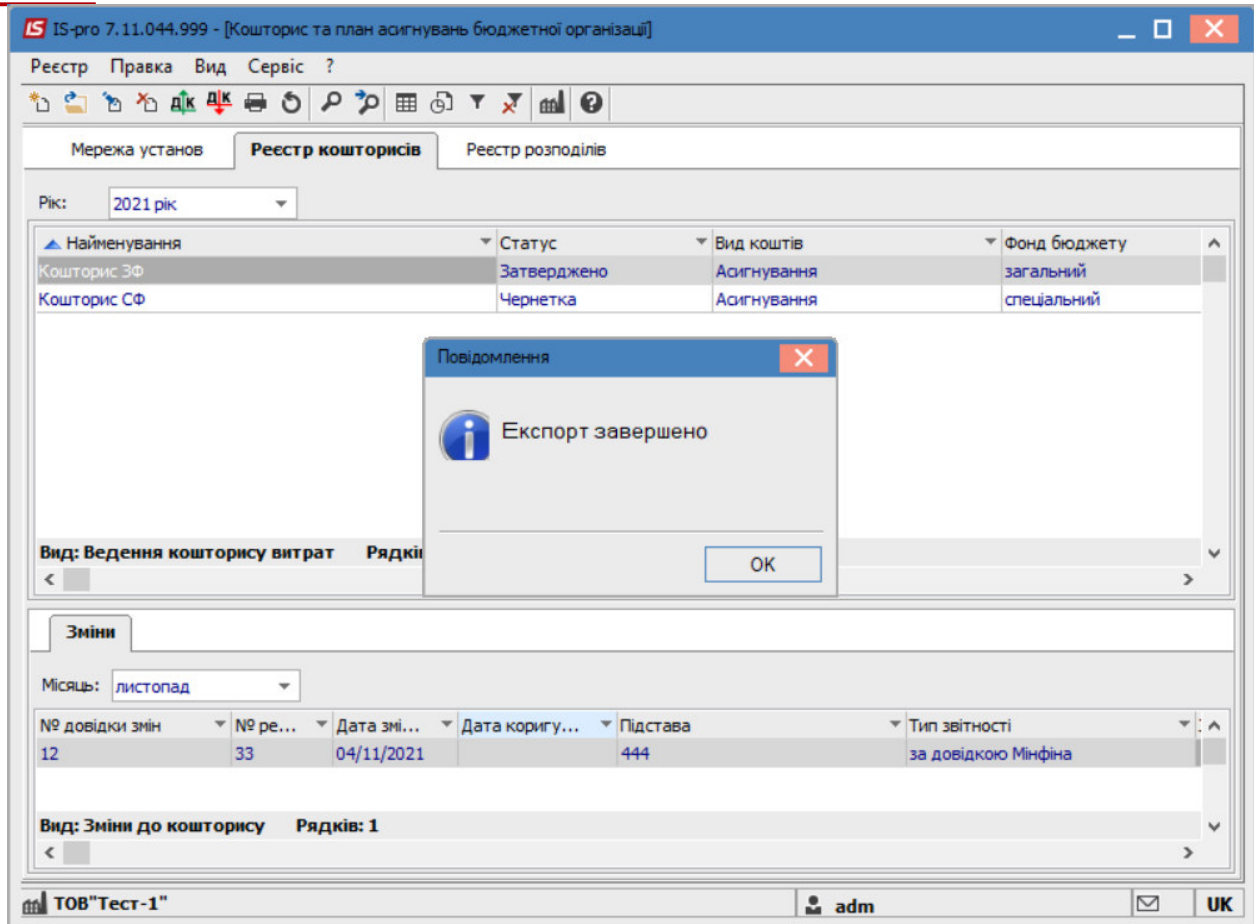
IS IS-pro 7.11.044.999 - [Кошторис та план асигнувань бюджетної організації]

Реєстр Правка Вид Сервіс ?

Мережа установ | Реєстр кошторисів | Реєстр розподілів

Рік: 2021 рік

| Найменування | Статус | Вид коштів | Фонд бюджету |
|---|---|---|---|
| Кошторис ЗФ | Затверджено | Асигнування | загальний |
| Кошторис СФ | Чернетка | Асигнування | спеціальний |

Вид: Ведення кошторису витрат Рядкі

Повідомлення

Експорт завершено

OK

Зміни

Місяць: листопад

| № довідки змін | № ре... | Дата змі... | Дата коригу... | Підстава | Тип звітності |
|---|---|---|---|---|---|
| 12 | 33 | 04/11/2021 | | 444 | за довідкою Мінфіна |

Вид: Зміни до кошторису Рядків: 1

ТОВ"Тест-1" adm UK